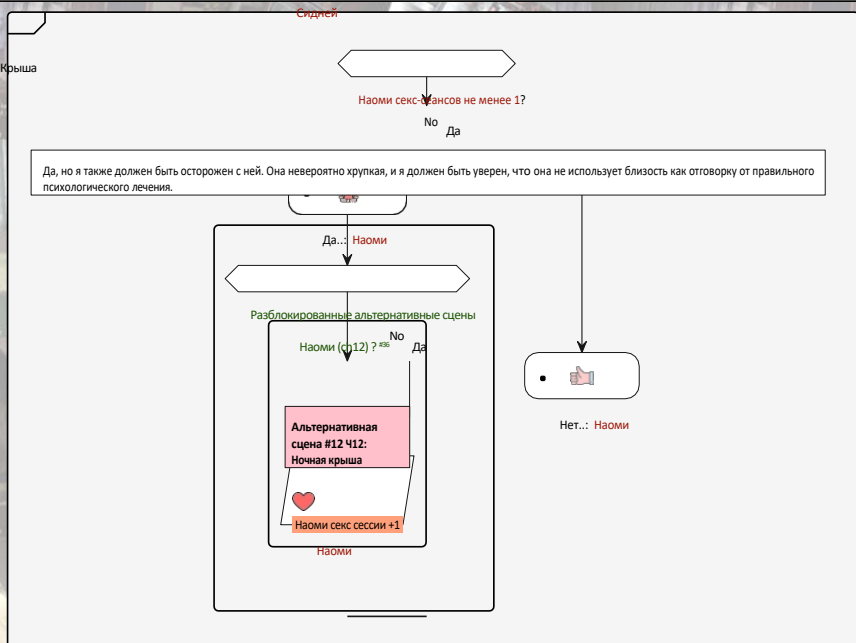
Сидней

Крыша

Наоми секс-сеансов не менее 1?

No

Да

Да, но я также должен быть осторожен с ней. Она невероятно хрупкая, и я должен быть уверен, что она не использует близость как отговорку от правильного психологического лечения.

Да..: Наоми

Разблокированные альтернативные сцены

Наоми (сп12) ? #36

No

Да

Альтернативная сцена #12 Ч12: Ночная крыша

Наоми секс сессии +1

Наоми

Нет..: Наоми